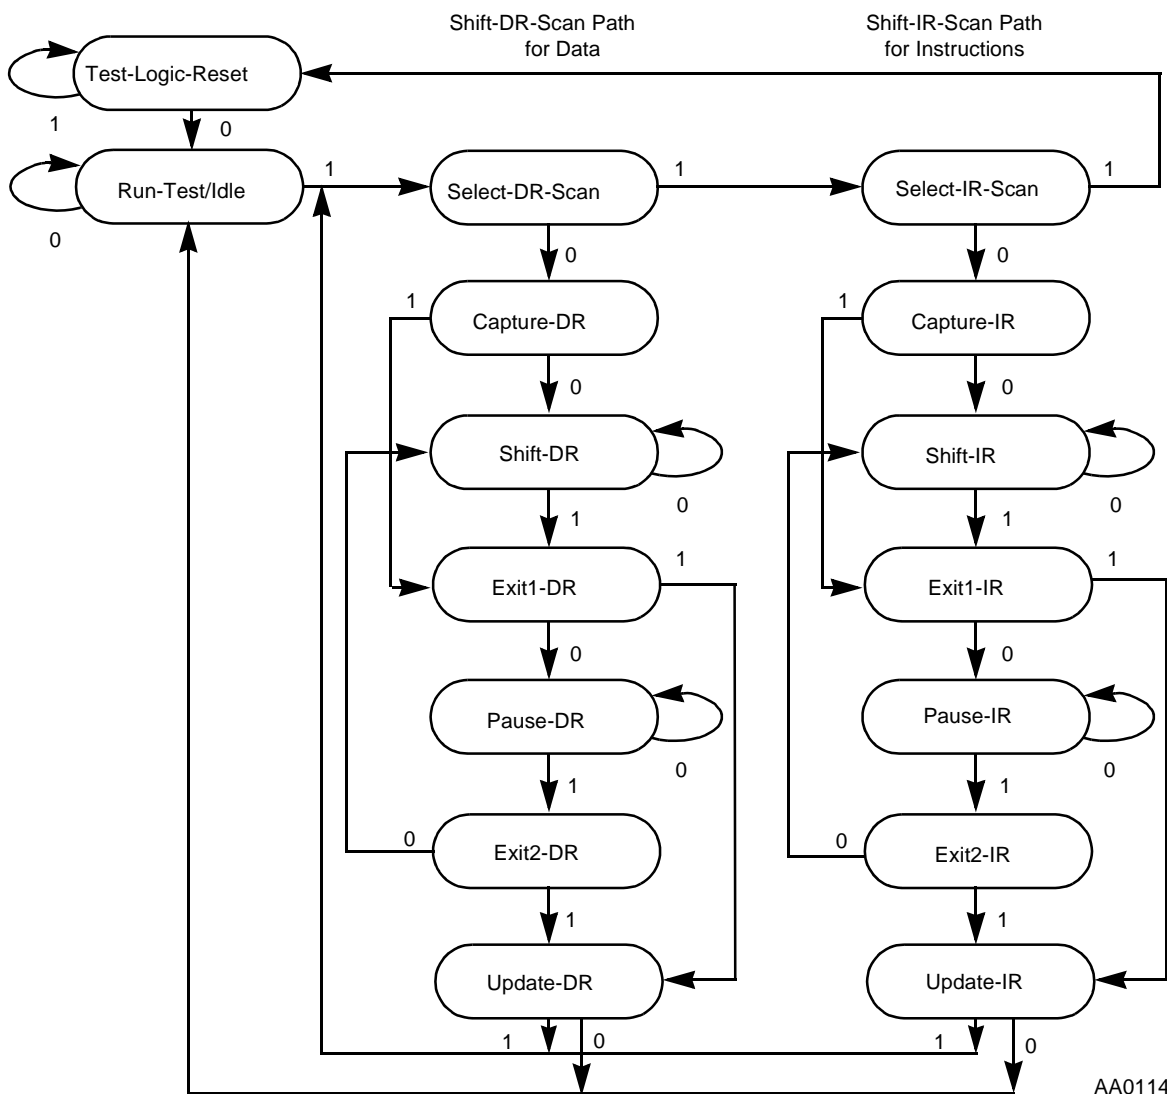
Shift-DR-Scan Path for Data

Shift-IR-Scan Path for Instructions

Test-Logic-Reset

1

0

Run-Test/Idle

0

1

Select-DR-Scan

1

Select-IR-Scan

1

0

0

1

Capture-DR

1

Capture-IR

0

0

Shift-DR

Shift-IR

0

0

1

1

Exit1-DR

1

Exit1-IR

1

0

0

Pause-DR

Pause-IR

0

0

1

1

0

Exit2-DR

0

Exit2-IR

1

1

Update-DR

Update-IR

1

0

1

0

AA0114